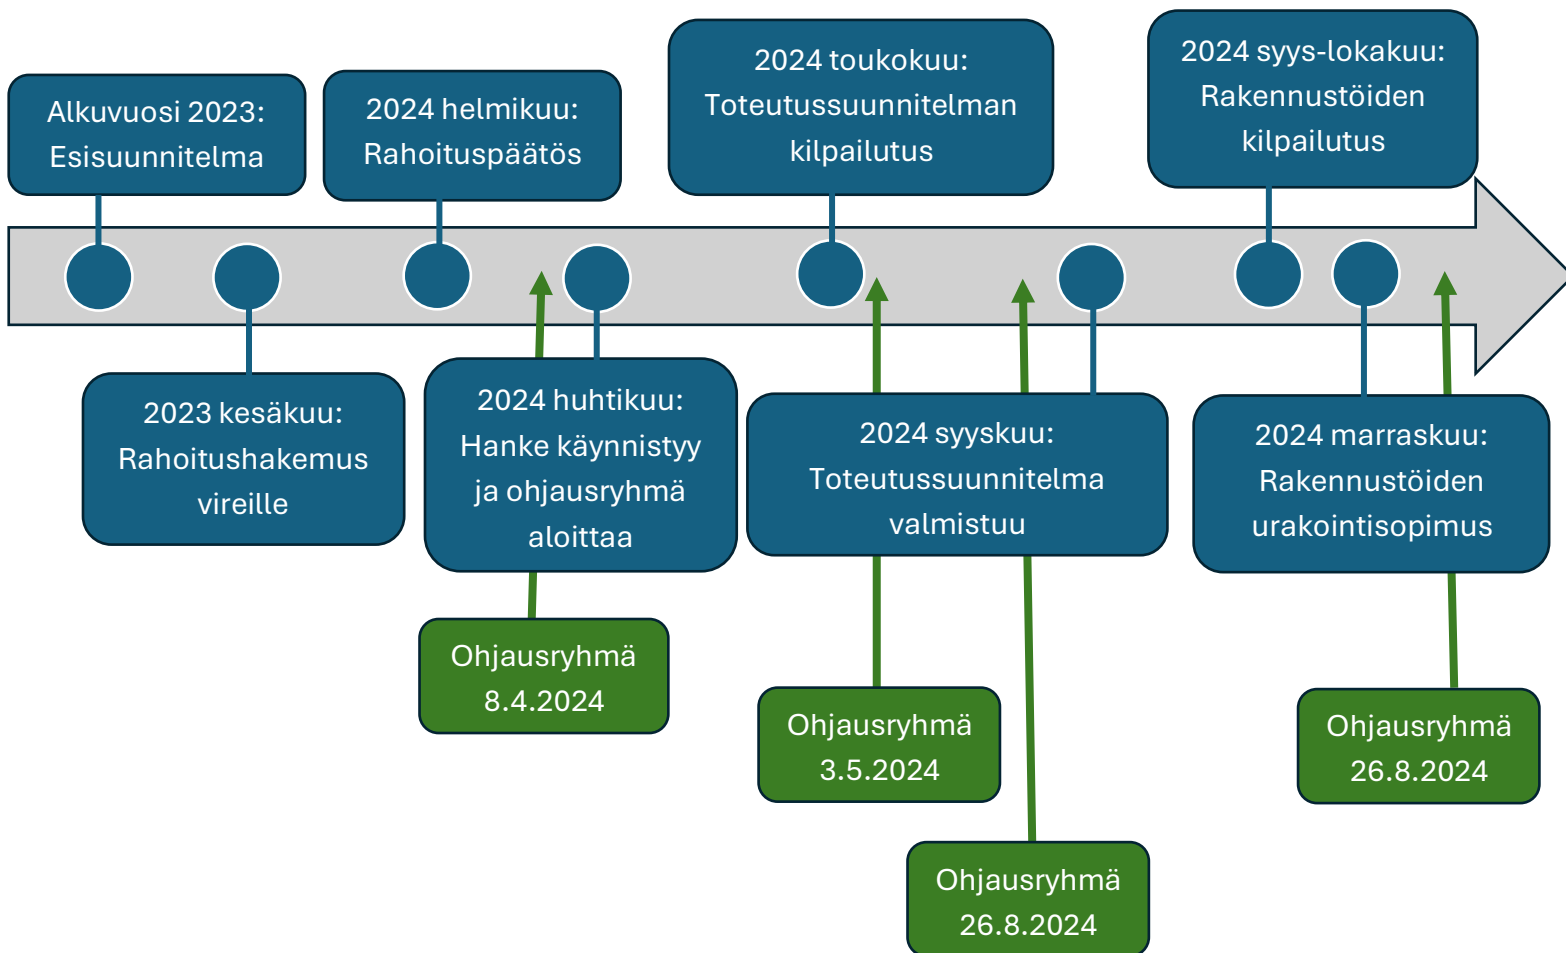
Alkuvuosi 2023: Esisuunnitelma

2023 kesäkuu: Rahoitushakemus vireille

2024 helmikuu: Rahoituspäätös

2024 huhtikuu: Hanke käynnistyy ja ohjausryhmä aloittaa

Ohjausryhmä 8.4.2024

2024 toukokuu: Toteutussuunnitelman kilpailutus

Ohjausryhmä 3.5.2024

2024 syyskuu: Toteutussuunnitelma valmistuu

Ohjausryhmä 26.8.2024

2024 syys-lokakuu: Rakennustöiden kilpailutus

2024 marraskuu: Rakennustöiden urakointisopimus

Ohjausryhmä 26.8.2024